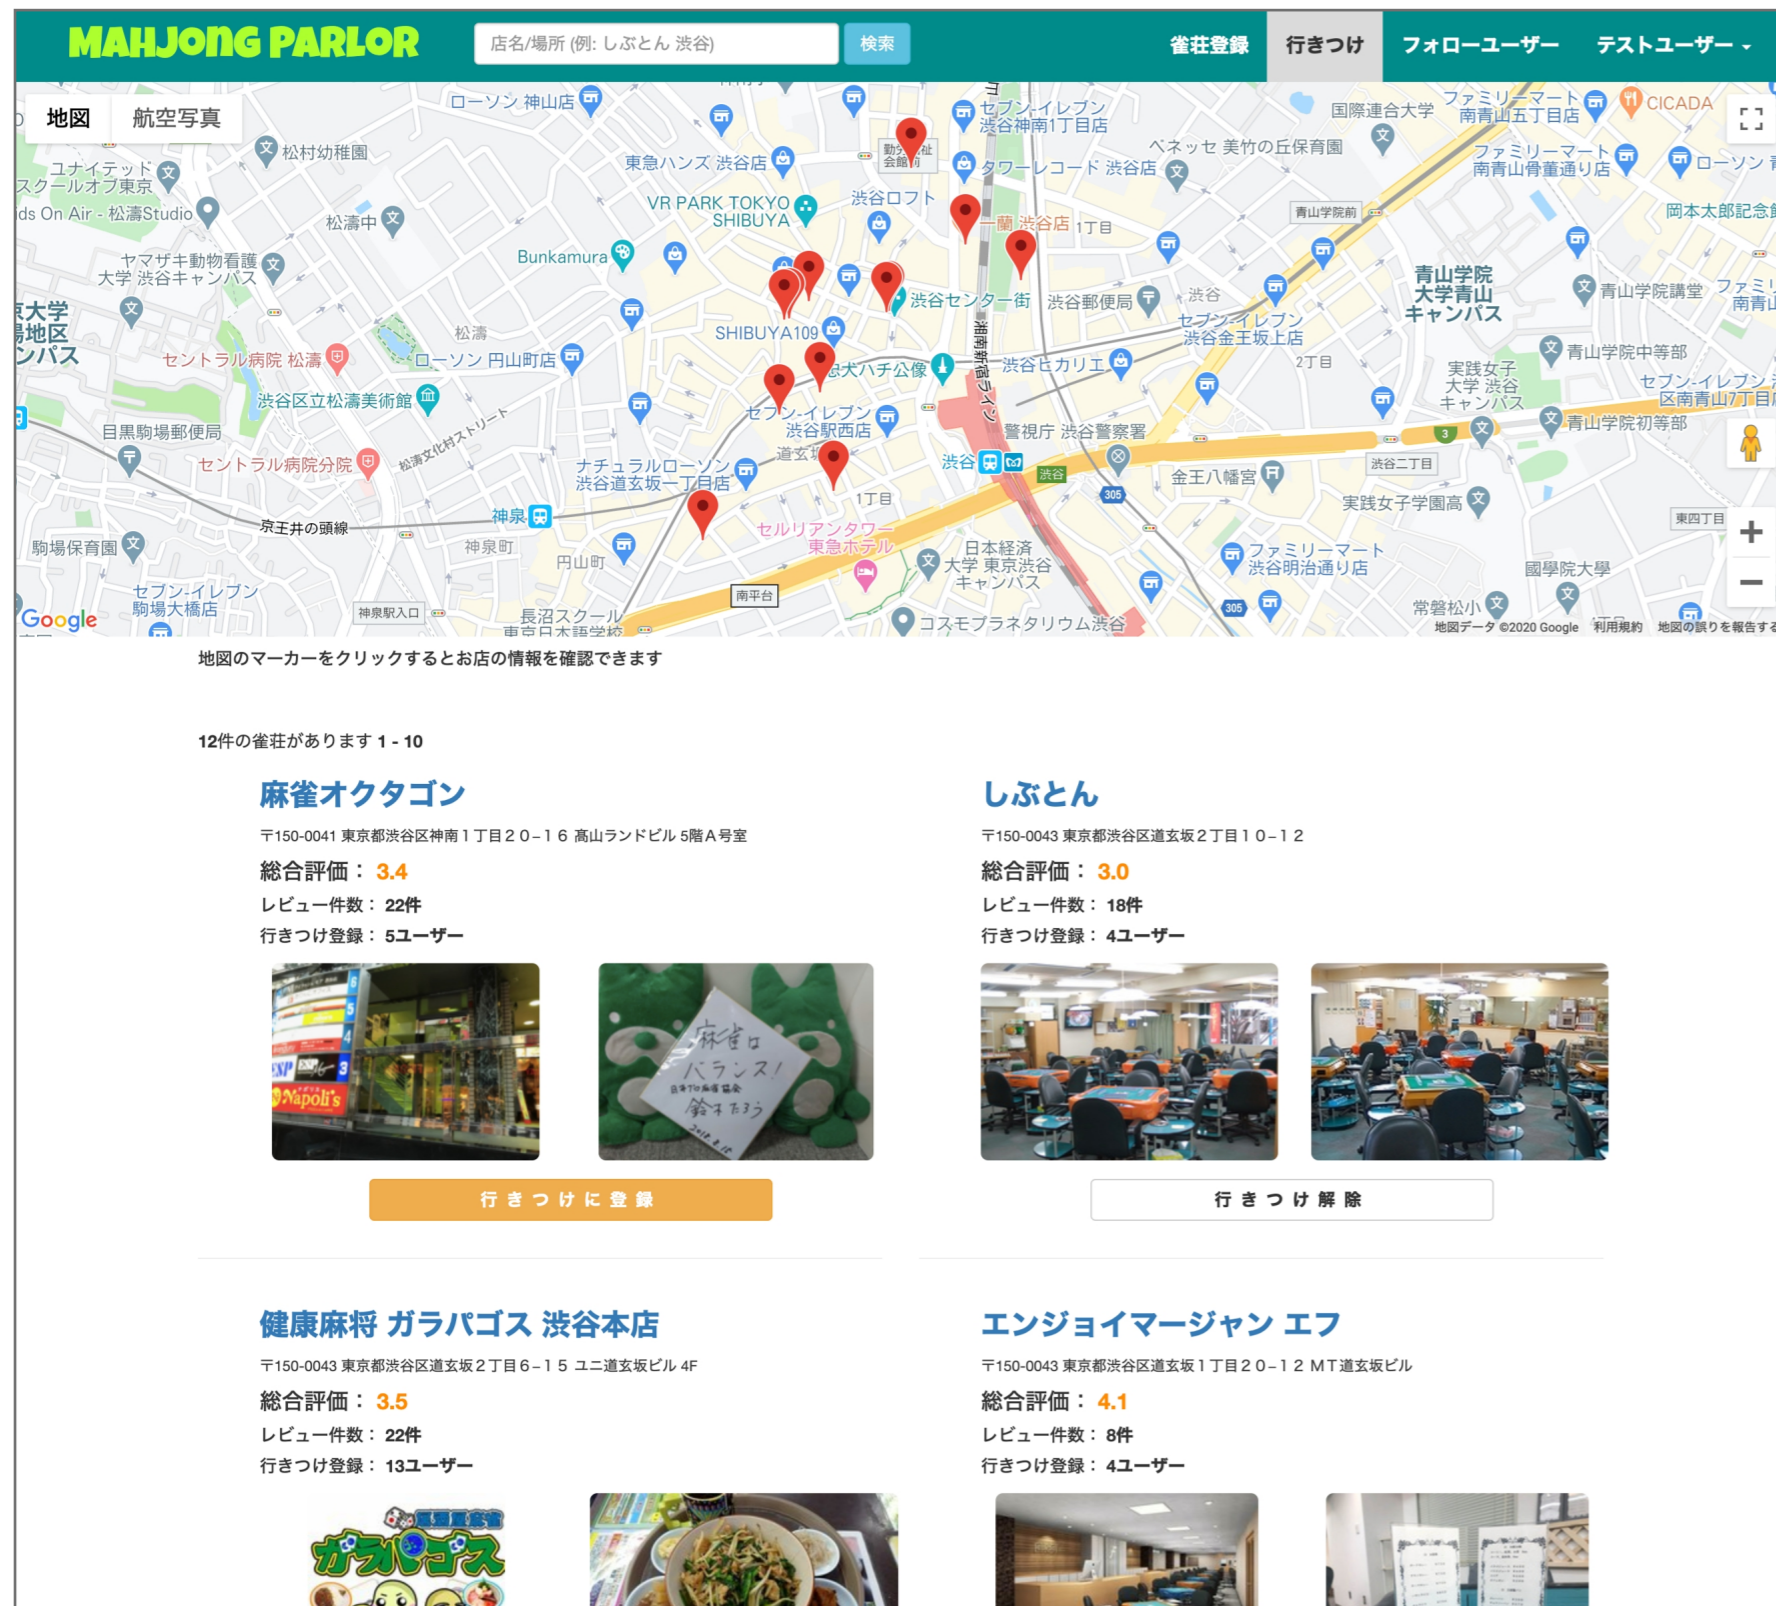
MAHJONG PARLOR
店名/場所 (例: しぶとん 渋谷)
検索
雀荘登録
行きつけ
フォローユーザー
テストユーザー

地図
航空写真
ローソン 神山店
セブン-イレブン 渋谷神南1丁目店
国際連合大学
ファミリーマート 南青山五丁目店
CICADA
松村幼稚園
ユナイテッド スクールオブ東京
ds On Air - 松濤Studio
東急ハンズ 渋谷店
タワーレコード 渋谷店
ベネッセ 美竹の丘保育園
ファミリーマート 南青山骨董通り店
ローソン
松濤中
VR PARK TOKYO SHIBUYA
渋谷ロフト
一蘭 渋谷店
1丁目
青山学院前
岡本太郎記念館
ヤマザキ動物看護大学 渋谷キャンパス
Bunkamura
青山学院大学青山キャンパス
青山学院講堂
渋谷センター街
渋谷郵便局
渋谷
セブン-イレブン 渋谷金王坂上店
大学 地区 ンパス
松濤
SHIBUYA109
湘南新宿ライン
セントラル病院 松濤
ローソン 円山町店
忠犬ハチ公像
渋谷ヒカリエ
2丁目
青山学院中等部
実践女子大学 渋谷キャンパス
セブン-イレブン 区南青山7丁目
渋谷区立松濤美術館
セブン-イレブン 渋谷駅西店
警視庁 渋谷警察署
青山学院初等部
目黒駒場郵便局
道玄坂
セントラル病院分院
松濤文化村ストリート
ナチュラルローソン 渋谷道玄坂一丁目店
渋谷
渋谷
金王八幡宮
渋谷二丁目
305
3
実践女子学園高
東四丁目
京王井の頭線
神泉
1丁目
駒場保育園
神泉町
円山町
セルリアンタワー東急ホテル
日本経済大学 東京渋谷キャンパス
ファミリーマート 渋谷明治通り店
國學院大學
セブン-イレブン 駒場大橋店
南平台
神泉駅入口
長沼スクール 東京日本語学校
コスモプラネタリウム渋谷
常磐松小
305
Google
地図データ ©2020 Google 利用規約 地図の誤りを報告する

地図のマーカーをクリックするとお店の情報を確認できます

12件の雀荘があります 1 - 10

麻雀オクタゴン
〒150-0041 東京都渋谷区神南１丁目２０−１６ 高山ランドビル 5階A号室
総合評価： 3.4
レビュー件数： 22件
行きつけ登録： 5ユーザー
麻雀はバランス！
行きつけに登録

しぶとん
〒150-0043 東京都渋谷区道玄坂２丁目１０−１２
総合評価： 3.0
レビュー件数： 18件
行きつけ登録： 4ユーザー
行きつけ解除

健康麻将 ガラパゴス 渋谷本店
〒150-0043 東京都渋谷区道玄坂２丁目６−１５ ユニ道玄坂ビル 4F
総合評価： 3.5
レビュー件数： 22件
行きつけ登録： 13ユーザー
ガラパゴス

エンジョイマージャン エフ
〒150-0043 東京都渋谷区道玄坂１丁目２０−１２ ＭＴ道玄坂ビル
総合評価： 4.1
レビュー件数： 8件
行きつけ登録： 4ユーザー